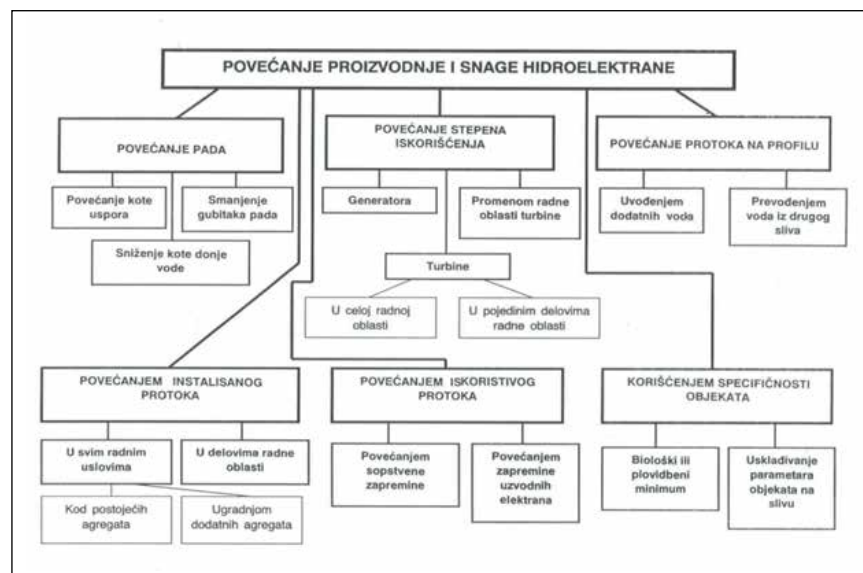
POVEĆANJE PROIZVODNJE I SNAGE HIDROELEKTRANE

POVEĆANJE PADA

Povećanje kote uspora

Smanjenje gubitaka pada

Sniženje kote donje vode

POVEĆANJE STEPENA ISKORIŠĆENJA

Generatora

Promenom radne oblasti turbine

Turbine

U celoj radnoj oblasti

U pojedinim delovima radne oblasti

POVEĆANJE PROTOKA NA PROFILU

Uvođenjem dodatnih voda

Prevođenjem voda iz drugog sliva

POVEĆANJEM INSTALISANOG PROTOKA

U svim radnim uslovima

U delovima radne oblasti

Kod postojećih agregata

Ugradnjom dodatnih agregata

POVEĆANJEM ISKORISTIVOG PROTOKA

Povećanjem sopstvene zapremine

Povećanjem zapremine uzvodnih elektrana

KORIŠĆENJEM SPECIFIČNOSTI OBJEKATA

Biološki ili plovidbeni minimum

Usklađivanje parametara objekata na slivu